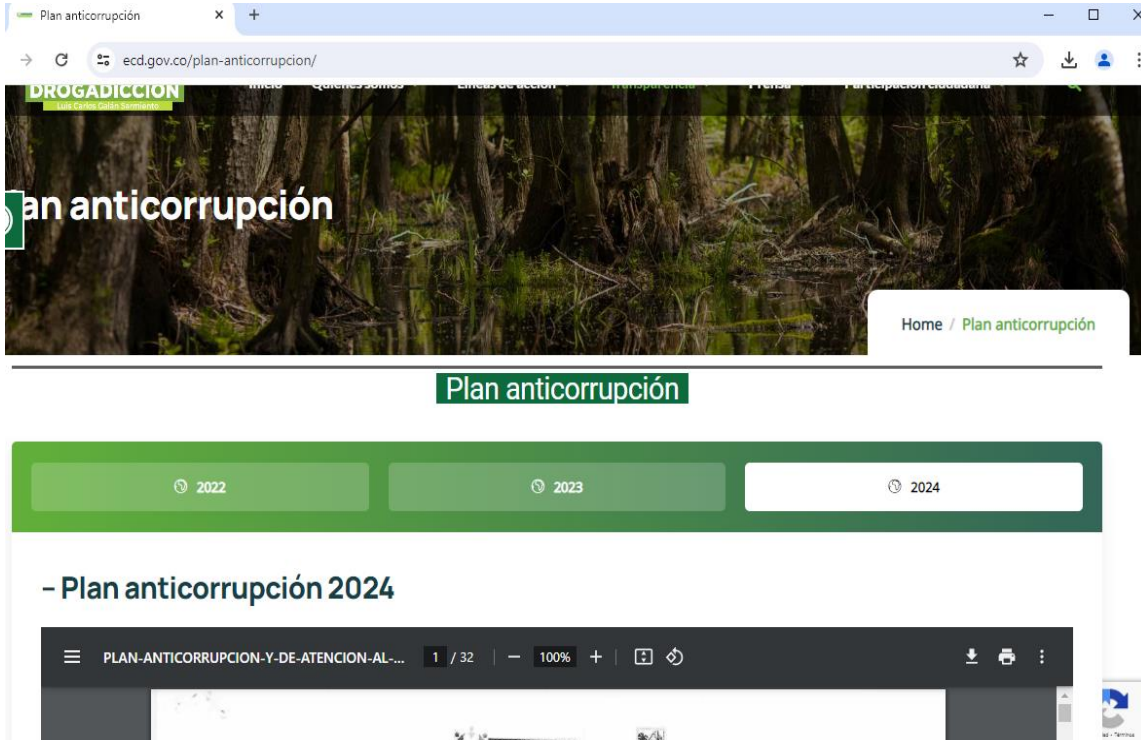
Plan anticorrupción ×

ecd.gov.co/plan-anticorrupcion/

DROGADICCIÓN
Luis Carlos Galán Sarmiento

Inicio Quiénes somos Líneas de acción Transparencia Prensa Participación ciudadana

an anticorrupción

Home / Plan anticorrupción

Plan anticorrupción

2022

2023

2024

- Plan anticorrupción 2024

PLAN-ANTICORRUPCION-Y-DE-ATENCION-AL-... 1 / 32 — 100% +